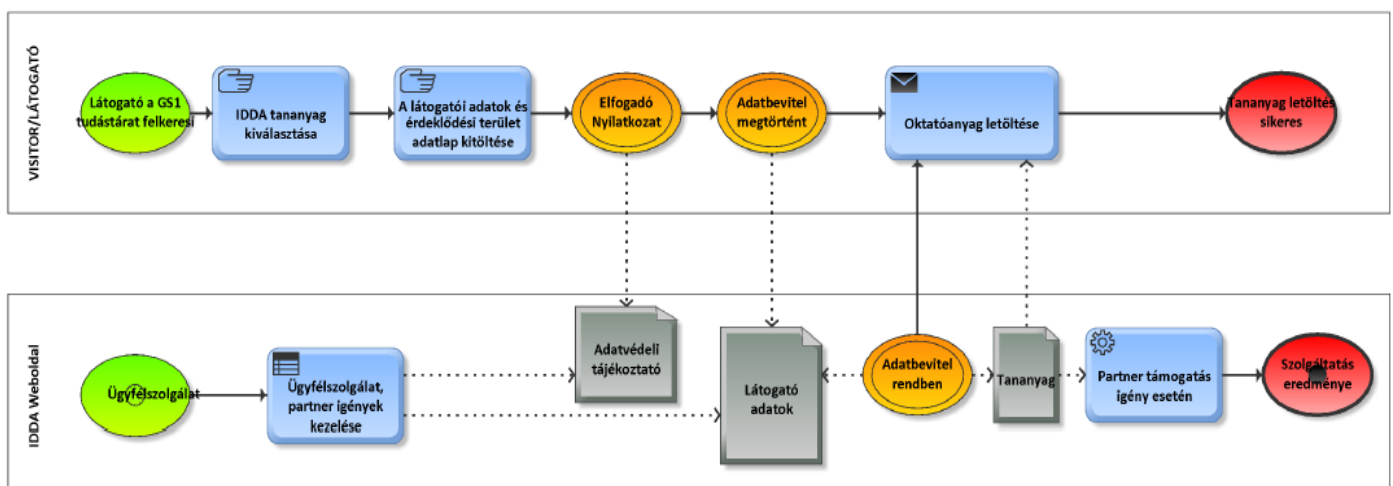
VISITOR/LÁTOGATÓ

Látogató a GS1 tudástárat felkeresi

IDDA tananyag kiválasztása

A látogatói adatok és érdeklődési terület adatlap kitöltése

Elfogadó Nyilatkozat

Adatbevitel megtörtént

Oktatóanyag letöltése

Tananyag letöltés sikeres

IDDA Weboldal

Ügyfélszolgálat

Ügyfélszolgálat, partner igények kezelése

Adatvédeli tájékoztató

Látogató adatok

Adatbevitel rendben

Tananyag

Partner támogatás igény esetén

Szolgáltatás eredménye